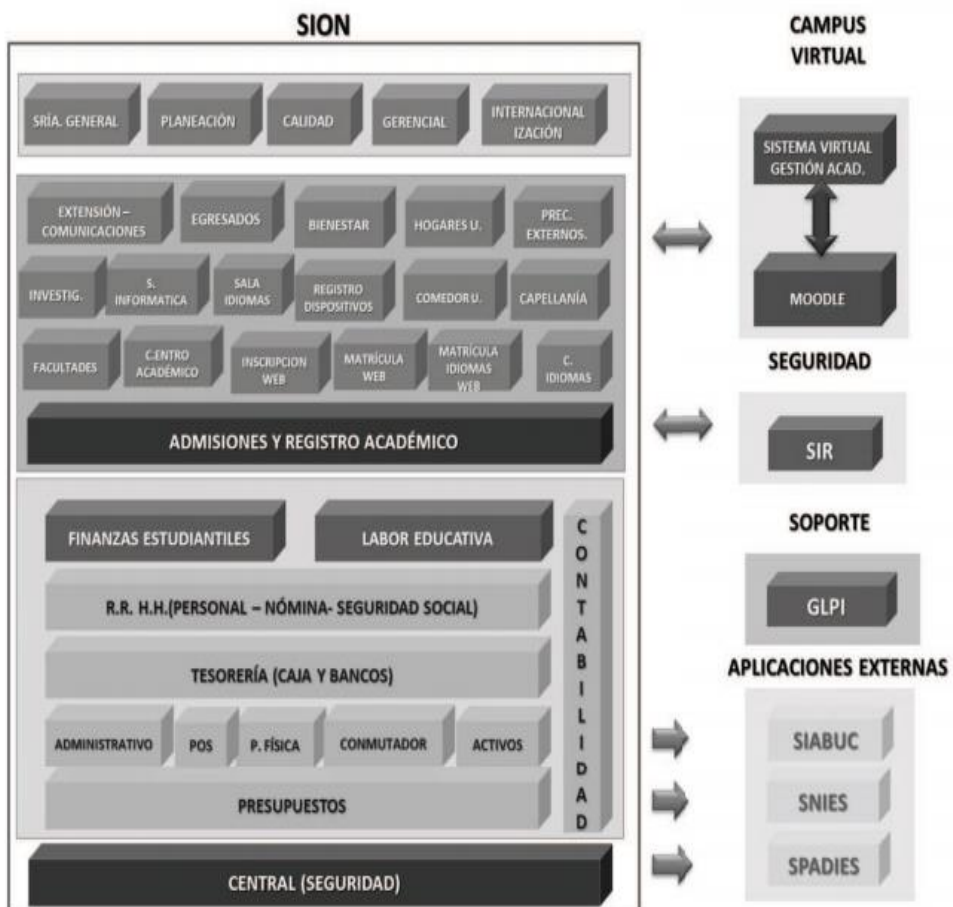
SION

SRÍA. GENERAL
PLANEACIÓN
CALIDAD
GERENCIAL
INTERNACIONAL IZACIÓN

EXTENSIÓN – COMUNICACIONES
EGRESADOS
BIENESTAR
HOGARES U.
PREC. EXTERNOS.

INVESTIG.
S. INFORMATICA
SALA IDIOMAS
REGISTRO DISPOSITIVOS
COMEDOR U.
CAPELLANÍA

FACULTADES
C.ENTRO ACADÉMICO
INSCRIPCION WEB
MATRÍCULA WEB
MATRÍCULA IDIOMAS WEB
C. IDIOMAS

ADMISIONES Y REGISTRO ACADÉMICO

FINANZAS ESTUDIANTILES
LABOR EDUCATIVA

R.R. H.H.(PERSONAL – NÓMINA- SEGURIDAD SOCIAL)

TESORERÍA (CAJA Y BANCOS)

ADMINISTRATIVO
POS
P. FÍSICA
CONMUTADOR
ACTIVOS

PRESUPUESTOS

CONTABILIDAD

CENTRAL (SEGURIDAD)

CAMPUS VIRTUAL

SISTEMA VIRTUAL GESTIÓN ACAD.

MOODLE

SEGURIDAD

SIR

SOPORTE

GLPI

APLICACIONES EXTERNAS

SIABUC
SNIES
SPADIES